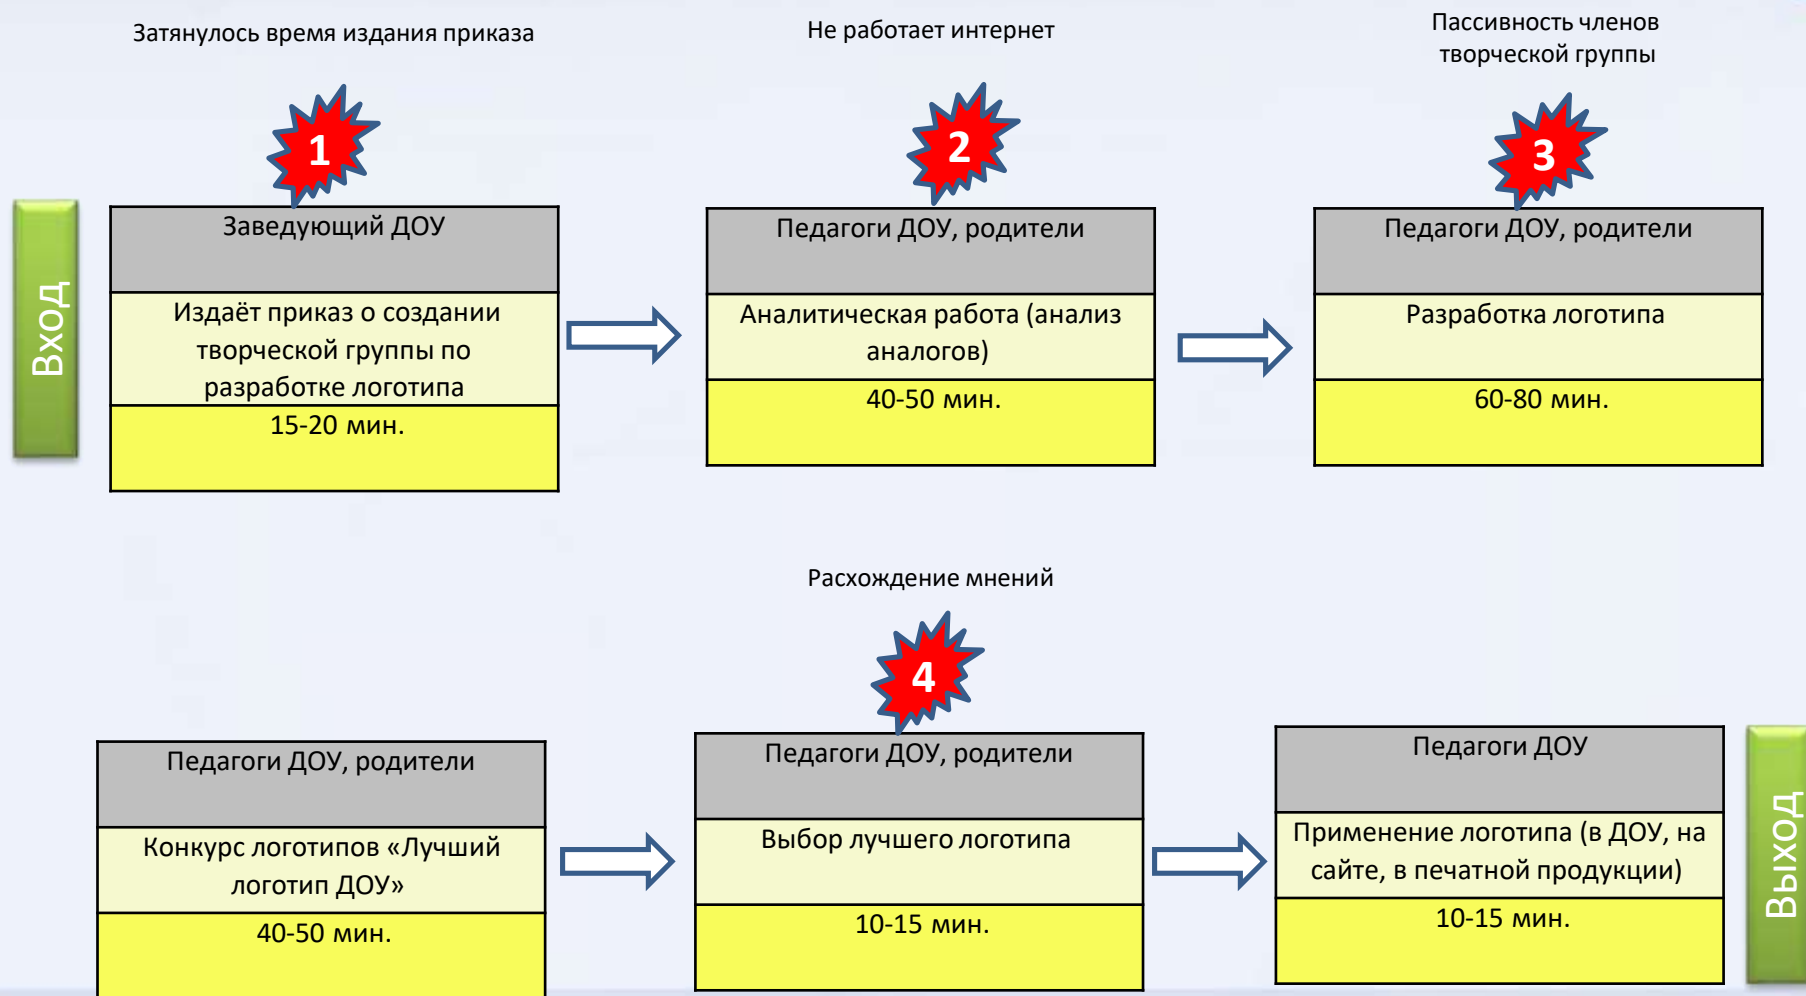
Затянулось время издания приказа

Не работает интернет

Пассивность членов творческой группы

1

2

3

Вход

Заведующий ДОУ

Издаёт приказ о создании творческой группы по разработке логотипа

15-20 мин.

Педагоги ДОУ, родители

Аналитическая работа (анализ аналогов)

40-50 мин.

Педагоги ДОУ, родители

Разработка логотипа

60-80 мин.

Расхождение мнений

4

Педагоги ДОУ, родители

Конкурс логотипов «Лучший логотип ДОУ»

40-50 мин.

Педагоги ДОУ, родители

Выбор лучшего логотипа

10-15 мин.

Педагоги ДОУ

Применение логотипа (в ДОУ, на сайте, в печатной продукции)

10-15 мин.

Выход